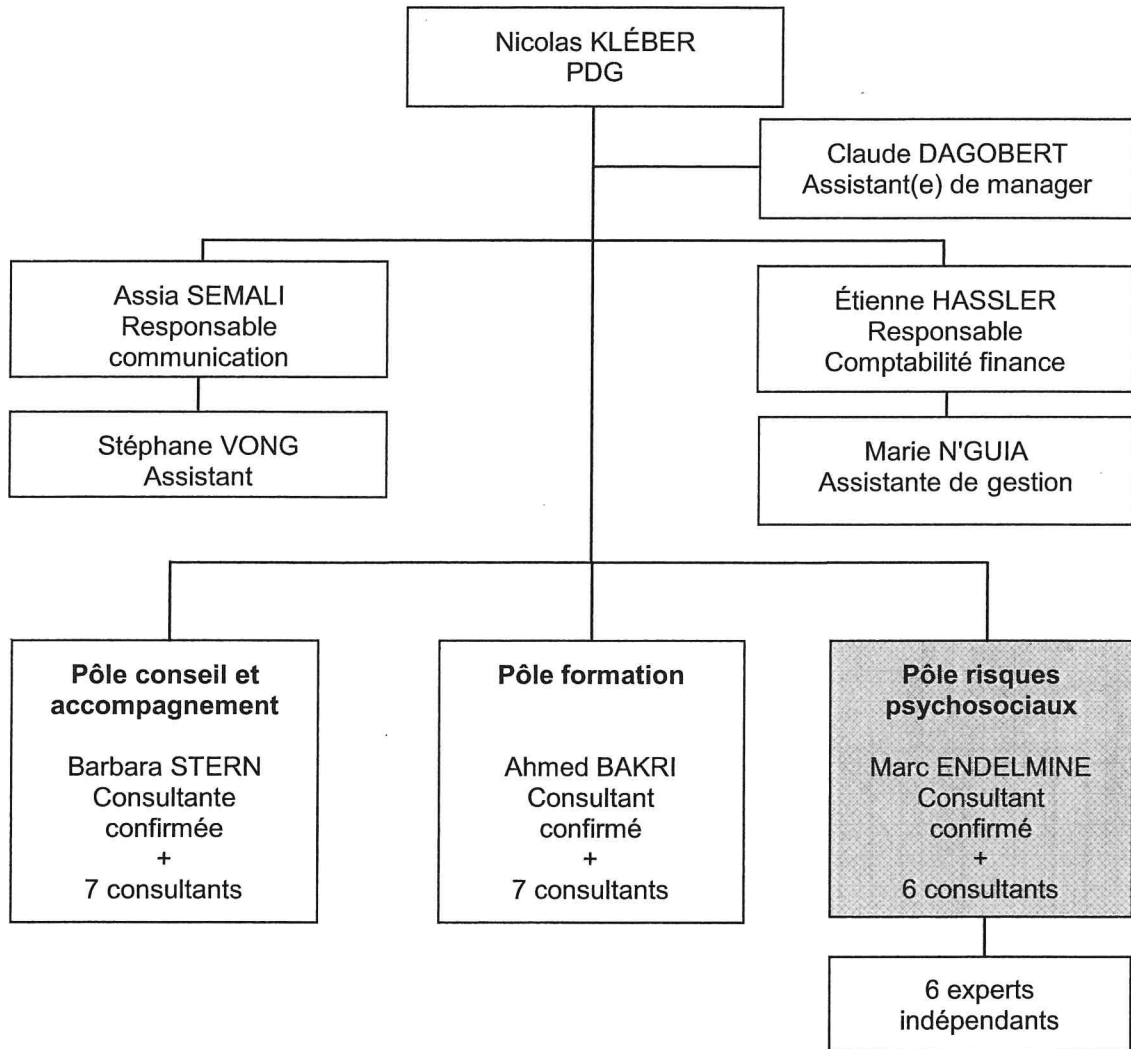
Nicolas KLÉBER
PDG

Claude DAGOBERT
Assistant(e) de manager

Assia SEMALI
Responsable
communication

Stéphane VONG
Assistant

Étienne HASSLER
Responsable
Comptabilité finance

Marie N'GUIA
Assistante de gestion

**Pôle conseil et accompagnement**

Barbara STERN
Consultante
confirmée
+
7 consultants

**Pôle formation**

Ahmed BAKRI
Consultant
confirmé
+
7 consultants

**Pôle risques psychosociaux**

Marc ENDELMINE
Consultant
confirmé
+
6 consultants

6 experts
indépendants